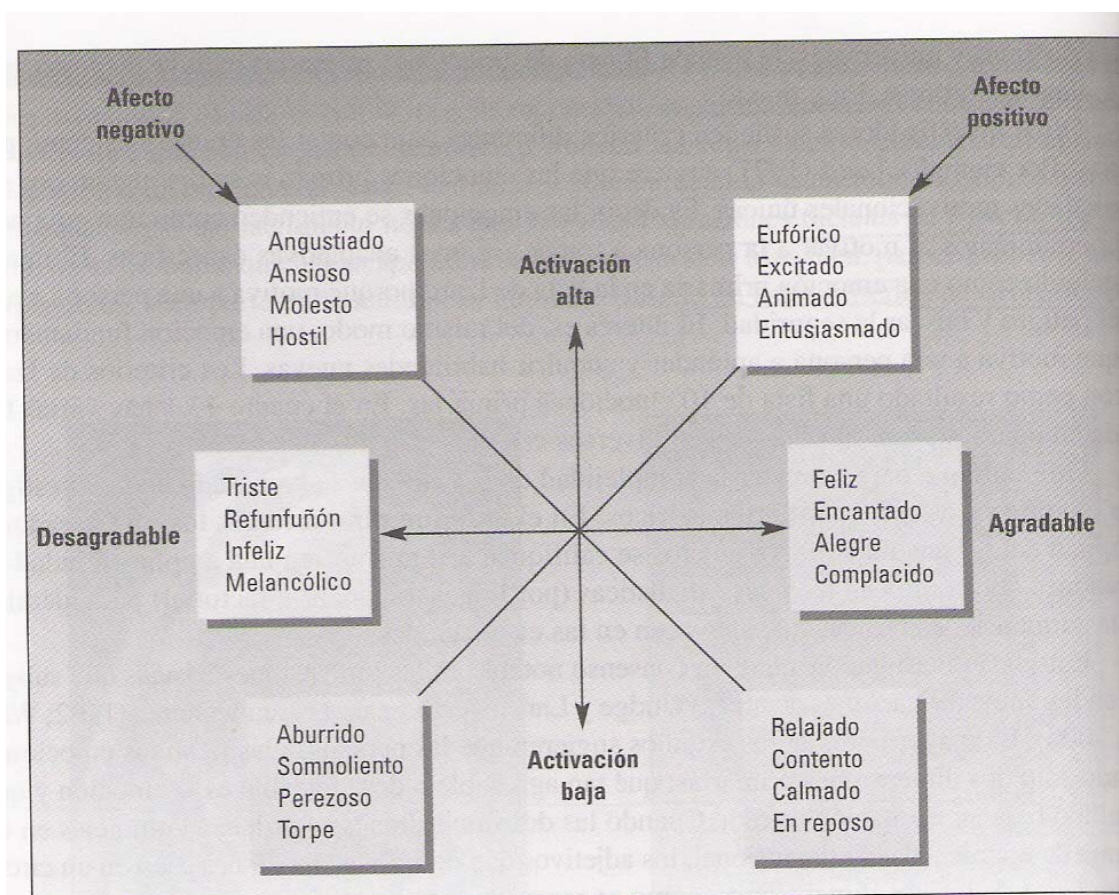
Afecto negativo

Afecto positivo

Angustiado
Ansioso
Molesto
Hostil

Activación alta

Eufórico
Excitado
Animado
Entusiasmado

Desagradable

Triste
Refunfuñón
Infeliz
Melancólico

Feliz
Encantado
Alegre
Complacido

Agradable

Aburrido
Somnoliento
Perezoso
Torpe

Activación baja

Relajado
Contento
Calmado
En reposo